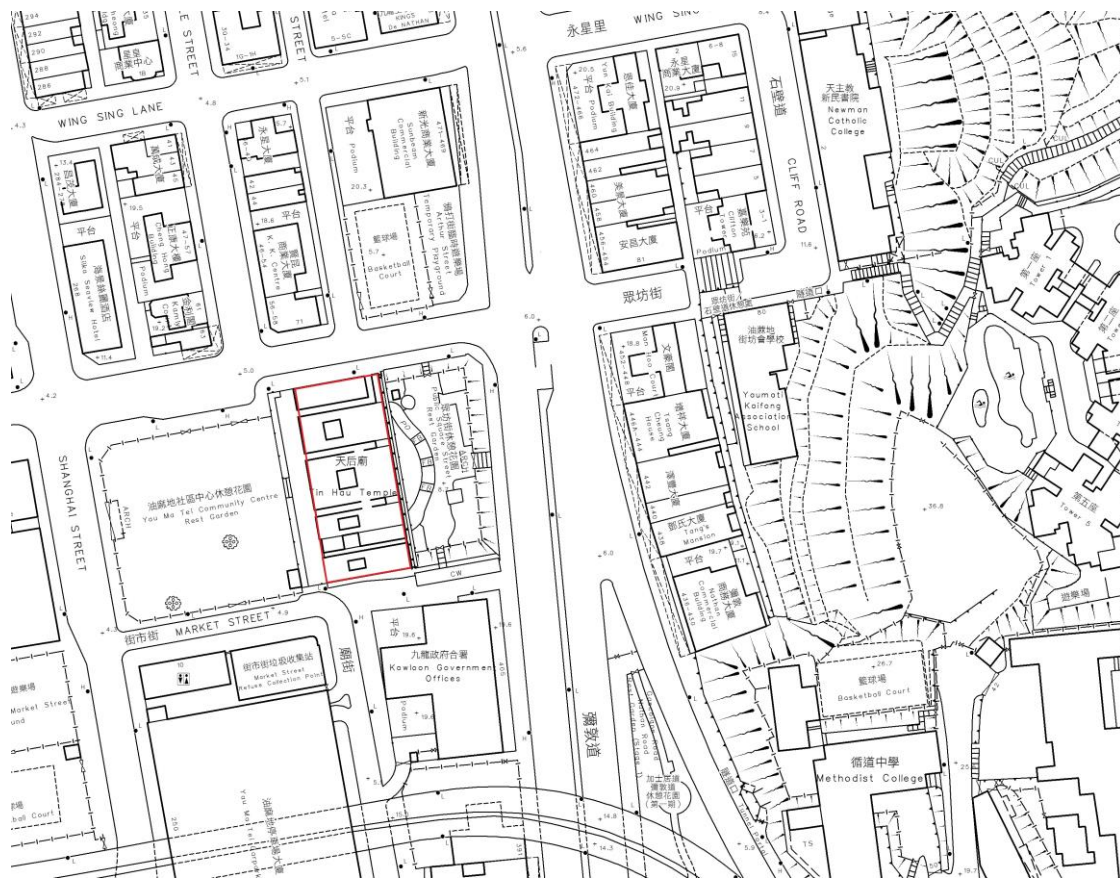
294
292
290
288
286
皇果商業中心
STREET
STREET
5-5C
KINGS
NATHAN
WING SING LANE
永星里
WING SING
平台
Podium
新泉商業大廈
Sunbeam Commercial Building
20.3
47-49
德打街臨時休憩場地
Arthur Street Temporary Playground
籃球場
Basketball Court
永星大廈
平台
Podium
464
462
460
458
456
安邑大廈
石壁道
CLIFF ROAD
天主教新民書院
Newman Catholic College
平台
Podium
平台
Podium
海景絲麗酒店
Silka Seaview Hotel
平台
K.K. Centre
71
眾坊街
眾坊街八號石壁道休憩處
油麻地街坊會學校
Yaumati Kaifong Association School
文豪閣
德祥大廈
Teang House
漢盛大廈
鄧氏大廈
Tang's Mansion
平台
豐業商業大廈
Commercial Building
SHANGHAI STREET
油麻地社區中心休憩花園
Yau Ma Tei Community Centre Rest Garden
ARCH
天后廟
Tin Hau Temple
眾坊街休憩花園
Public Square Street Rest Garden
CW
36.8
街市街
MARKET STREET
街市街垃圾收集站
Market Street Refuse Collection Point
Market Street
廟街
平台
九龍政府合署
Kowloon Government Offices
Podium
彌敦道
加士居道休憩花園(第一期)
Gascoigne Road
籃球場
Basketball Court
循道中學
Methodist College
Ball Court
油麻地停車場大廈
Yau Ma Tei Carpark Building
第五座
Tower 5
Tower 1
遊樂場
CUL